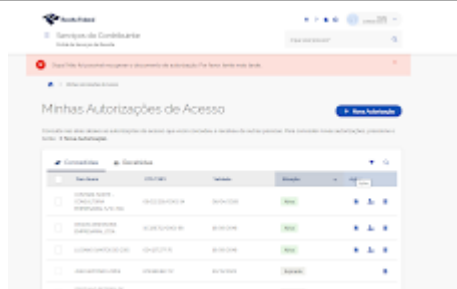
Receita Federal

Serviços do Contribuinte
Portal de Serviços da Receita

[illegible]

Minhas Autorizações de Acesso

+ Nova Autorização

Concedidas
Recebidas

| | | | Situação | |
|---|---|---|---|---|
| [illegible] | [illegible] | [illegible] | Ativa | |
| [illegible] | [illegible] | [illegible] | Ativa | |
| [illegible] | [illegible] | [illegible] | Ativa | |
| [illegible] | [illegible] | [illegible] | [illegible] | |